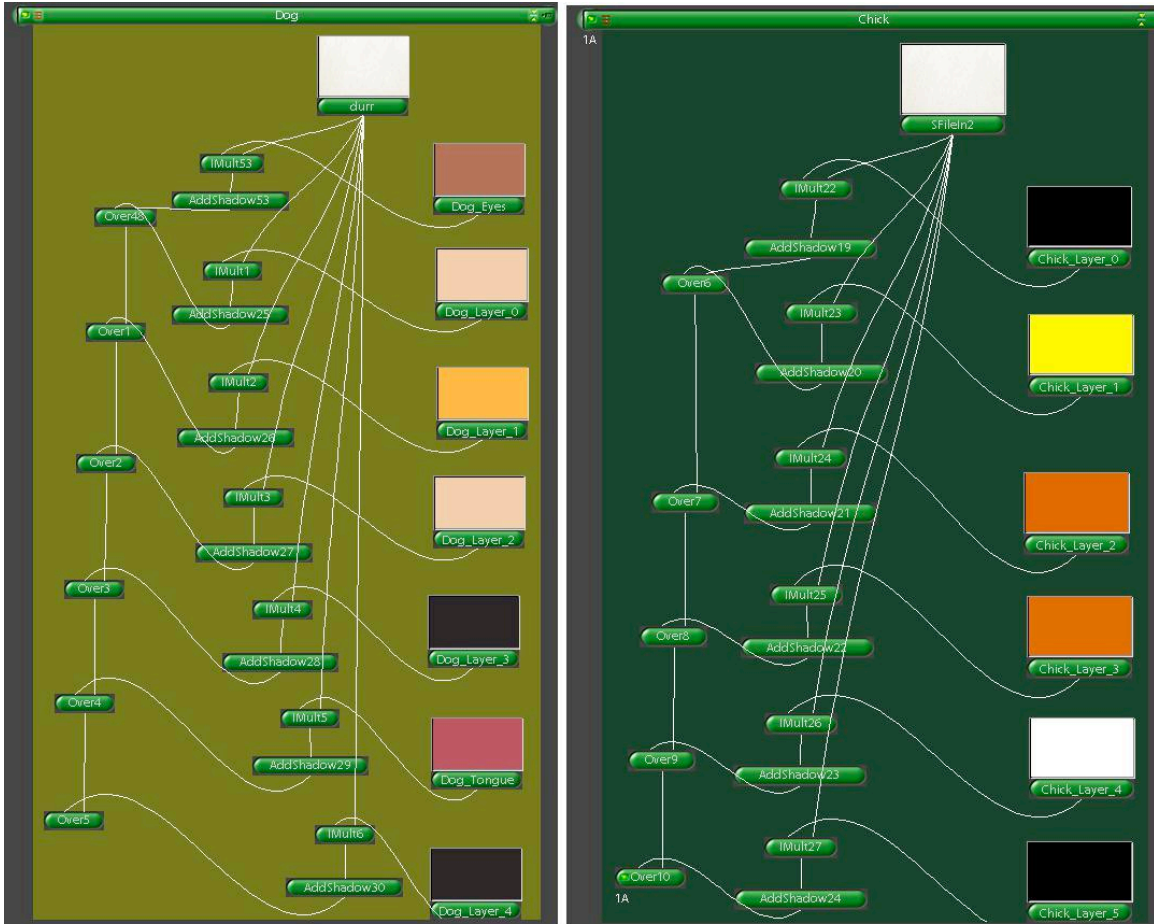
Dog

durr

IMult53
AddShadow53
Dog_Eyes
Over48
IMult1
Dog_Layer_0
AddShadow25
Over1
IMult2
Dog_Layer_1
AddShadow26
Over2
IMult3
Dog_Layer_2
AddShadow27
Over3
IMult4
Dog_Layer_3
AddShadow28
Over4
IMult5
AddShadow29
Dog_Tongue
Over5
IMult6
AddShadow30
Dog_Layer_4

Chick
1A

SFileIn2

IMult22
Chick_Layer_0
AddShadow19
Over6
IMult23
Chick_Layer_1
AddShadow20
IMult24
Over7
AddShadow21
Chick_Layer_2
IMult25
Over8
AddShadow22
Chick_Layer_3
IMult26
Over9
AddShadow23
Chick_Layer_4
IMult27
Over10
1A
AddShadow24
Chick_Layer_5